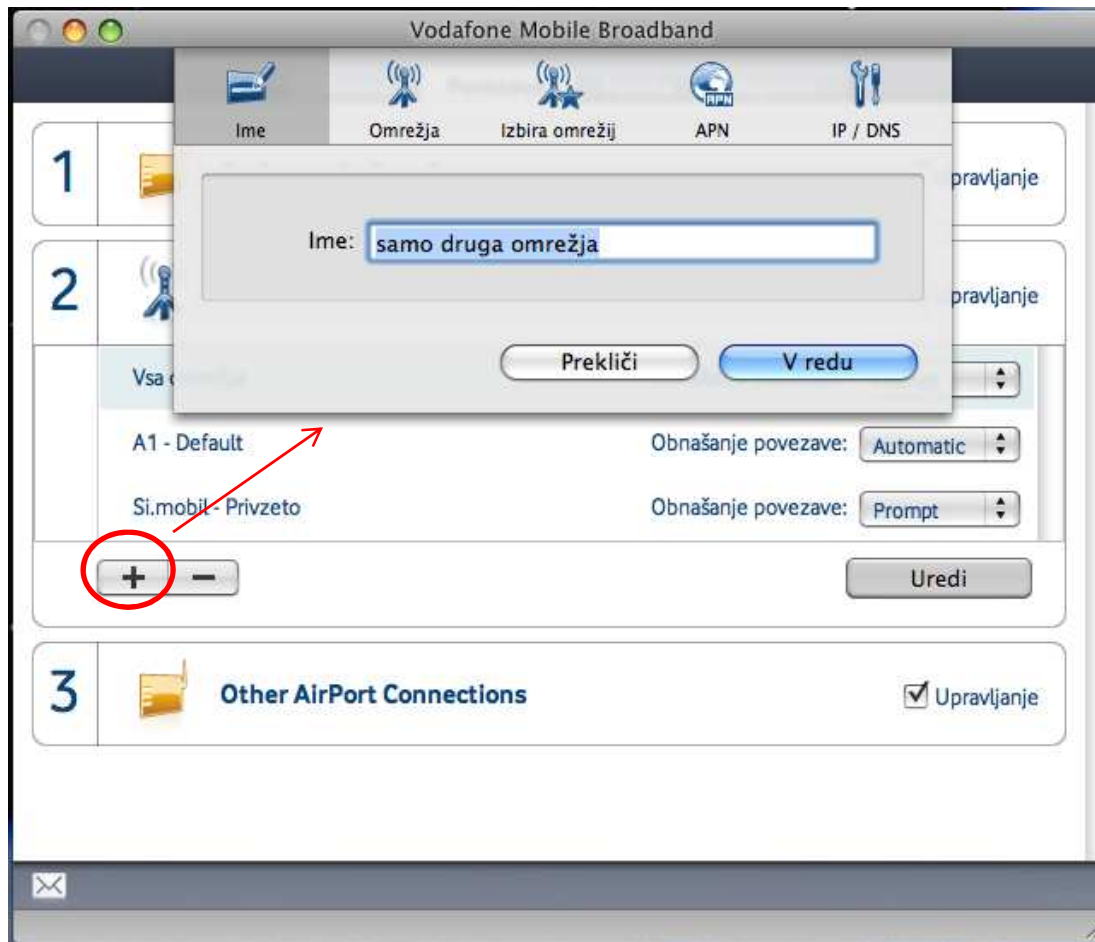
Vodafone Mobile Broadband

Ime
Omrežja
Izbira omrežij
APN
IP / DNS

1
pravljanje

Ime: samo druga omrežja

Prekliči
V redu

2
pravljanje

Vsa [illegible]

A1 - Default
Obnašanje povezave: Automatic

Si.mobil - Privzeto
Obnašanje povezave: Prompt

+
−
Uredi

3
Other AirPort Connections
Upravljanje